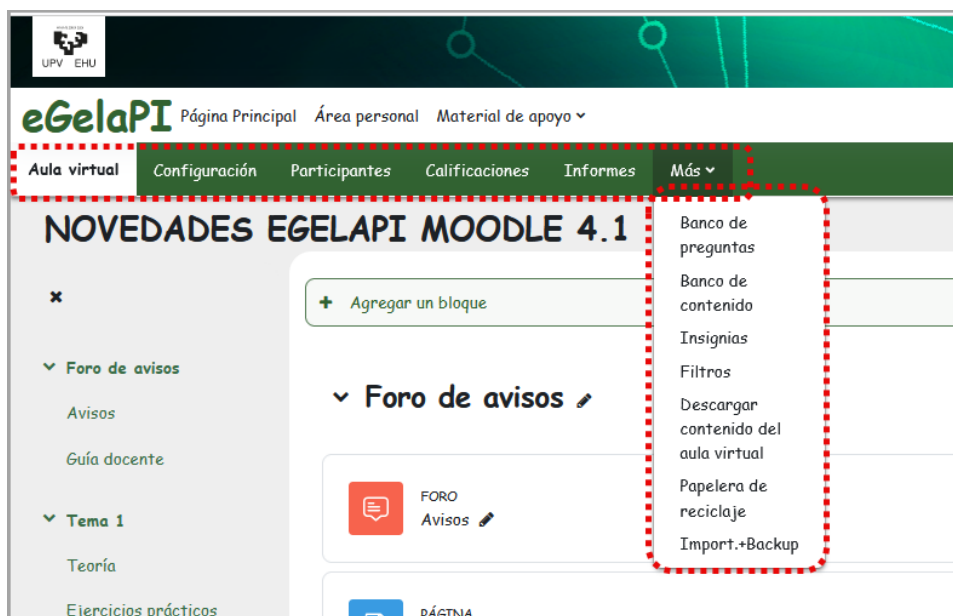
UPV EHU

eGelaPI Página Principal Área personal Material de apoyo

Aula virtual Configuración Participantes Calificaciones Informes Más

NOVEDADES EGELAPI MOODLE 4.1

Banco de preguntas
Banco de contenido
Insignias
Filtros
Descargar contenido del aula virtual
Papelera de reciclaje
Import.+Backup

×

Foro de avisos
Avisos
Guía docente
Tema 1
Teoría
Ejercicios prácticos

+ Agregar un bloque

Foro de avisos

FORO
Avisos

PÁGINA